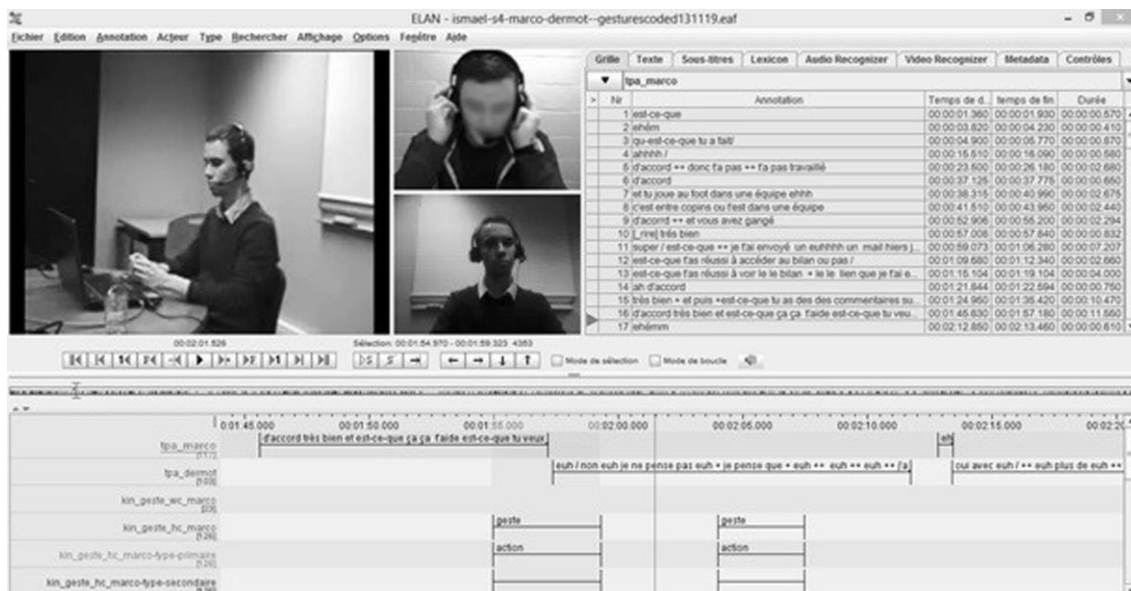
ELAN - ismael-s4-marco-dermot--gesturescoded131119.eaf

Fichier Edition Annotation Acteur Type Rechercher Affichage Options Fenêtre Aide

Grille | Texte | Sous-titres | Lexicon | Audio Recognizer | Video Recognizer | Metadata | Contrôles

tpa_marco

| Nr | Annotation | Temps de d... | temps de fin | Durée |
|---|---|---|---|---|
| 1 | est-ce-que | 00:00:01.360 | 00:00:01.930 | 00:00:00.570 |
| 2 | ehèm | 00:00:03.820 | 00:00:04.230 | 00:00:00.410 |
| 3 | qu-est-ce-que tu a fait/ | 00:00:04.900 | 00:00:05.770 | 00:00:00.870 |
| 4 | ahhhh / | 00:00:15.510 | 00:00:16.090 | 00:00:00.580 |
| 5 | d'accord ++ donc t'a pas ++ t'a pas travaillé | 00:00:23.600 | 00:00:26.180 | 00:00:02.580 |
| 6 | d'accord | 00:00:37.125 | 00:00:37.775 | 00:00:00.650 |
| 7 | et tu joue au foot dans une équipe ehhh | 00:00:38.315 | 00:00:40.990 | 00:00:02.675 |
| 8 | c'est entre copins ou t'est dans une équipe | 00:00:41.510 | 00:00:43.950 | 00:00:02.440 |
| 9 | d'accord ++ et vous avez gangé | 00:00:52.906 | 00:00:55.200 | 00:00:02.294 |
| 10 | [_rire] très bien | 00:00:57.008 | 00:00:57.840 | 00:00:00.832 |
| 11 | super / est-ce-que ++ je t'ai envoyé un euhhhh un mail hiers j... | 00:00:59.073 | 00:01:06.280 | 00:00:07.207 |
| 12 | est-ce-que t'as réussi à accéder au bilan ou pas / | 00:01:09.680 | 00:01:12.340 | 00:00:02.660 |
| 13 | est-ce-que t'as réussi à voir le le bilan + le le lien que je t'ai e... | 00:01:15.104 | 00:01:19.104 | 00:00:04.000 |
| 14 | ah d'accord | 00:01:21.844 | 00:01:22.594 | 00:00:00.750 |
| 15 | très bien + et puis +est-ce-que tu as des des commentaires su... | 00:01:24.950 | 00:01:35.420 | 00:00:10.470 |
| 16 | d'accord très bien et est-ce-que ça ça t'aide est-ce-que tu veu... | 00:01:45.630 | 00:01:57.180 | 00:00:11.550 |
| 17 | ehèmm | 00:02:12.850 | 00:02:13.460 | 00:00:00.610 |

00:02:01.526 Sélection: 00:01:54.970 - 00:01:59.323 4353

Mode de sélection Mode de boucle

00:01:45.000 00:01:50.000 00:01:55.000 00:02:00.000 00:02:05.000 00:02:10.000 00:02:15.000 00:02:20

tpa_marco [17] d'accord très bien et est-ce-que ça ça t'aide est-ce-que tu veux eh

tpa_dermot [10] euh / non euh je ne pense pas euh + je pense que + euh ++ euh ++ euh ++ /a oui avec euh / ++ euh plus de euh ++

kin_geste_wc_marco [0]

kin_geste_hc_marco [126] geste geste

kin_geste_hc_marco-type-primaire [126] action action

kin_geste_hc_marco-type-secondaire